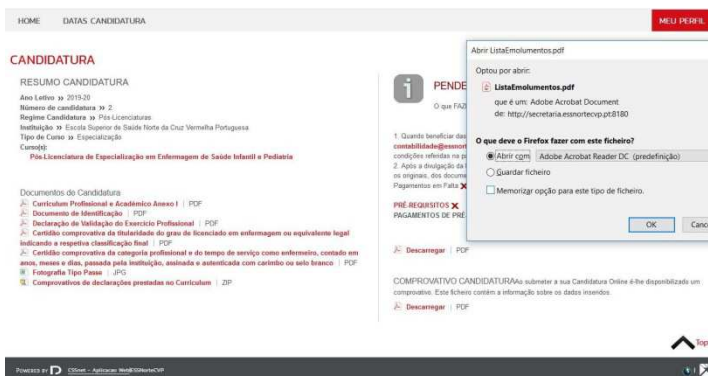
HOME DATAS CANDIDATURA

MEU PERFIL

CANDIDATURA

RESUMO CANDIDATURA

Ano Letivo » 2019-20
Número de candidatura » 2
Regime Candidatura » Pós-Licenciaturas
Instituição » Escola Superior de Saúde Norte da Cruz Vermelha Portuguesa
Tipo de Curso » Especialização
Curso(s):
Pós-Licenciatura de Especialização em Enfermagem de Saúde Infantil e Pediatria

Documentos de Candidatura
Curriculum Profissional e Académico Anexo I | PDF
Documento de Identificação | PDF
Declaração de Validação do Exercício Profissional | PDF
Certidão comprovativa da titularidade do grau de licenciado em enfermagem ou equivalente legal indicando a respetiva classificação final | PDF
Certidão comprovativa da categoria profissional e do tempo de serviço como enfermeiro, contado em anos, meses e dias, passada pela instituição, assinada e autenticada com carimbo ou selo branco | PDF
Fotografia Tipo Passe | JPG
Comprovativos de declarações prestadas no Curriculum | ZIP

PENDE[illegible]
O que FAZ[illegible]

1. Quando beneficiar das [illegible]
contabilidade@essnort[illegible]
condições referidas na p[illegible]
2. Após a divulgação da l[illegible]
os originais, dos docume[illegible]
Pagamentos em Falta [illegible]

PRÉ-REQUISITOS
PAGAMENTOS DE PRÉ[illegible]

Descarregar | PDF

COMPROVATIVO CANDIDATURA Ao submeter a sua Candidatura Online é-lhe disponibilizado um comprovativo. Este ficheiro contém a informação sobre os dados inseridos.

Descarregar | PDF

Abrir ListaEmolumentos.pdf

Optou por abrir:
ListaEmolumentos.pdf
que é um: Adobe Acrobat Document
de: http://secretaria.essnortecvp.pt:8180

O que deve o Firefox fazer com este ficheiro?
Abrir com Adobe Acrobat Reader DC (predefinição)
Guardar ficheiro
Memorizar opção para este tipo de ficheiro.

OK Canc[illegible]

Top

Powered by CSSnet - Aplicacao WebESSNorteCVP